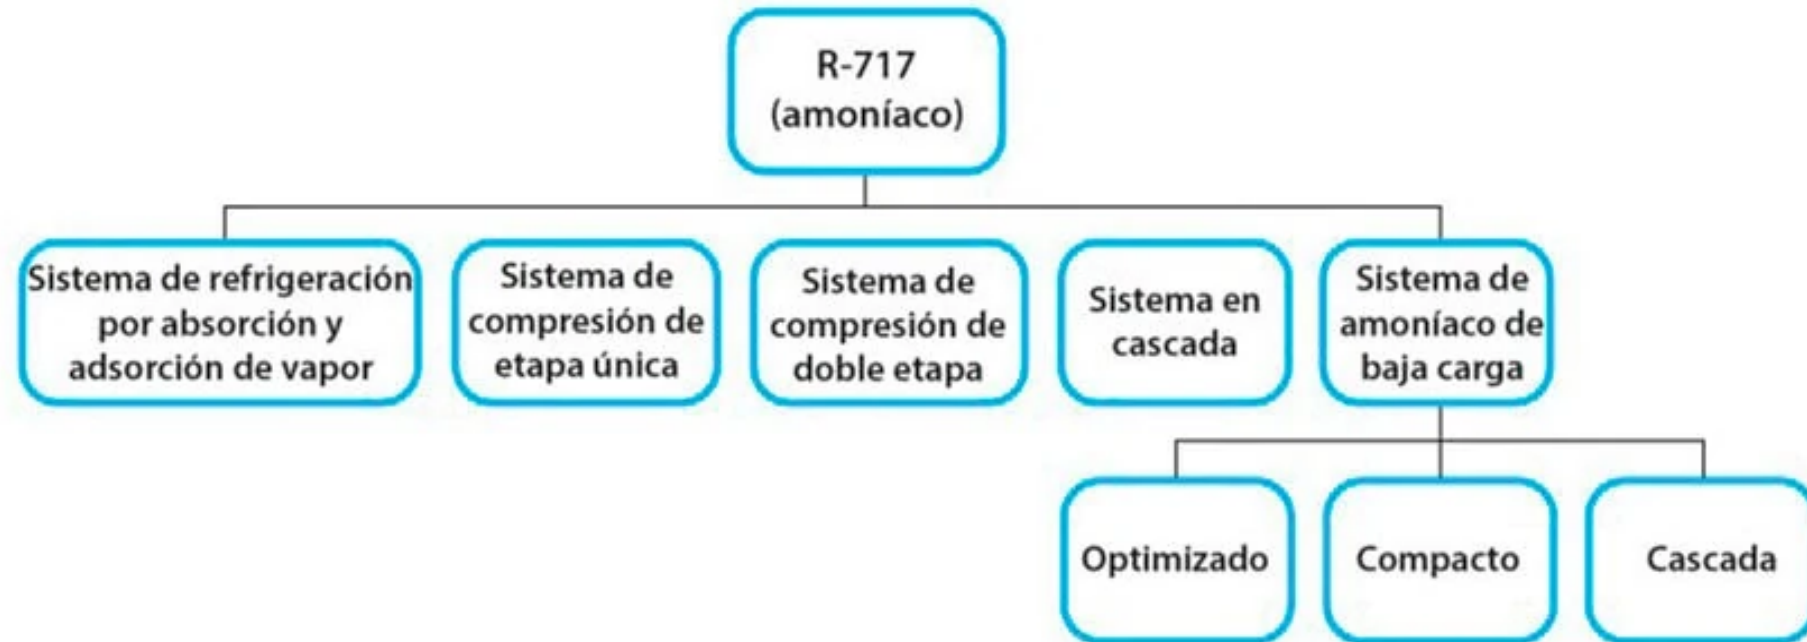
R-717
(amoníaco)

Sistema de refrigeración por absorción y adsorción de vapor

Sistema de compresión de etapa única

Sistema de compresión de doble etapa

Sistema en cascada

Sistema de amoníaco de baja carga

Optimizado

Compacto

Cascada